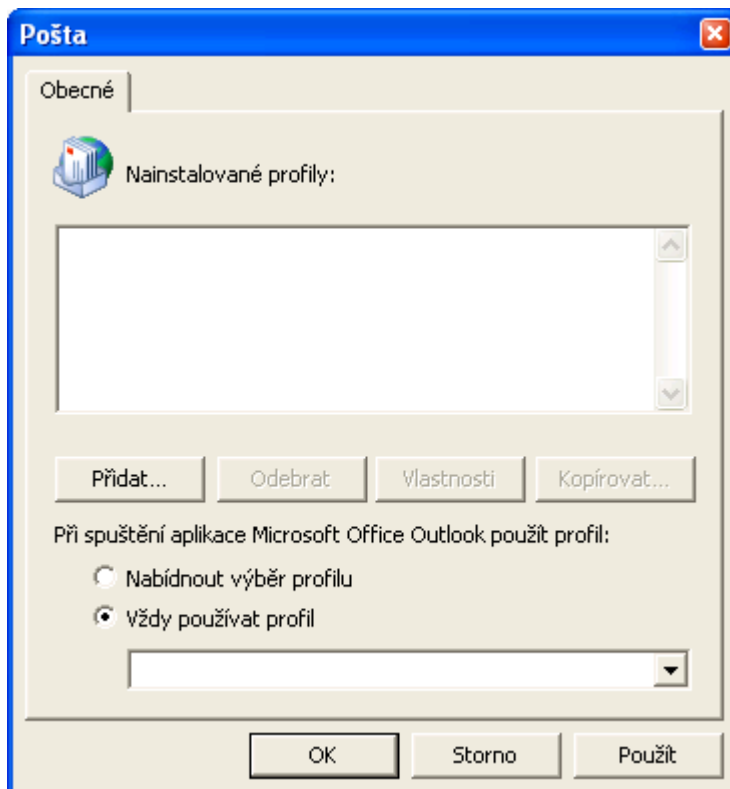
Pošta

Obecné

Nainstalované profily:

Přidat...
Odebrat
Vlastnosti
Kopírovat...

Při spuštění aplikace Microsoft Office Outlook použít profil:

Nabídnout výběr profilu
Vždy používat profil

OK
Storno
Použít